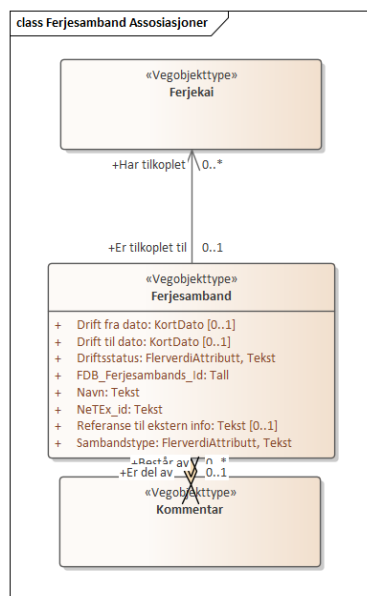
class Ferjesamband Assosiasjoner

«Vegobjekttype»
Ferjekai

+Har tilkoplet 0..*

+Er tilkoplet til 0..1

«Vegobjekttype»
Ferjesamband

+ Drift fra dato: KortDato [0..1]
+ Drift til dato: KortDato [0..1]
+ Driftsstatus: FlerverdiAttributt, Tekst
+ FDB_Ferjesambands_Id: Tall
+ Navn: Tekst
+ NeTEx_id: Tekst
+ Referanse til ekstern info: Tekst [0..1]
+ Sambandstype: FlerverdiAttributt, Tekst

+Består av 0..*
+Er del av 0..1

«Vegobjekttype»
Kommentar